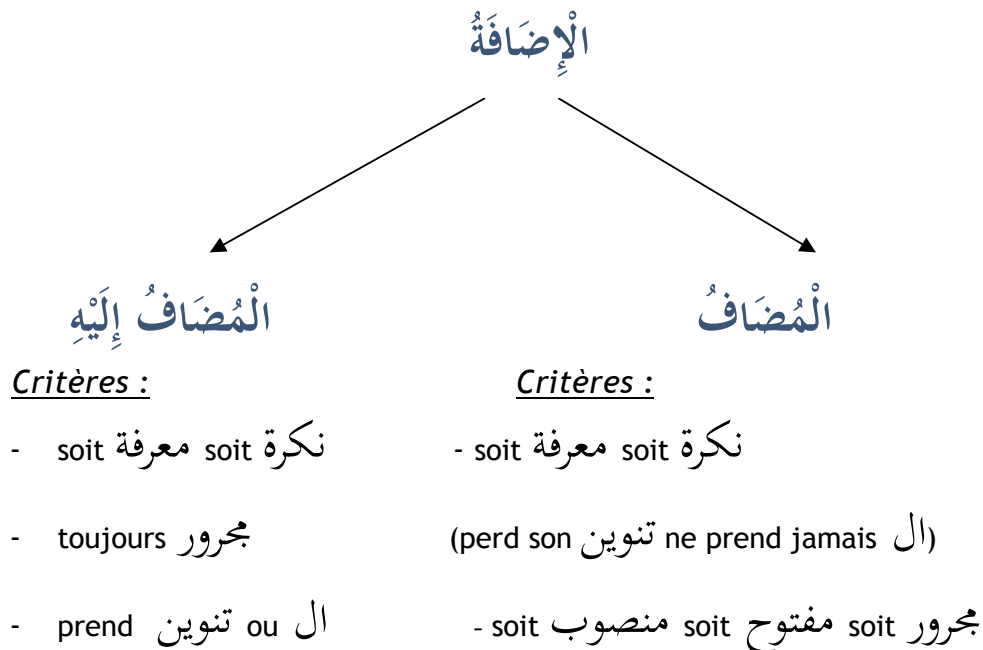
الْإِضَافَةُ

الْمُضَافُ

Critères :

- soit معرفة soit نكرة

(perd son تنوين ne prend jamais ال)

- soit منصوب soit مفتوح soit مجرور

الْمُضَافُ إِلَيْهِ

Critères :

- soit معرفة soit نكرة

- toujours مجرور

- prend تنوين ou ال